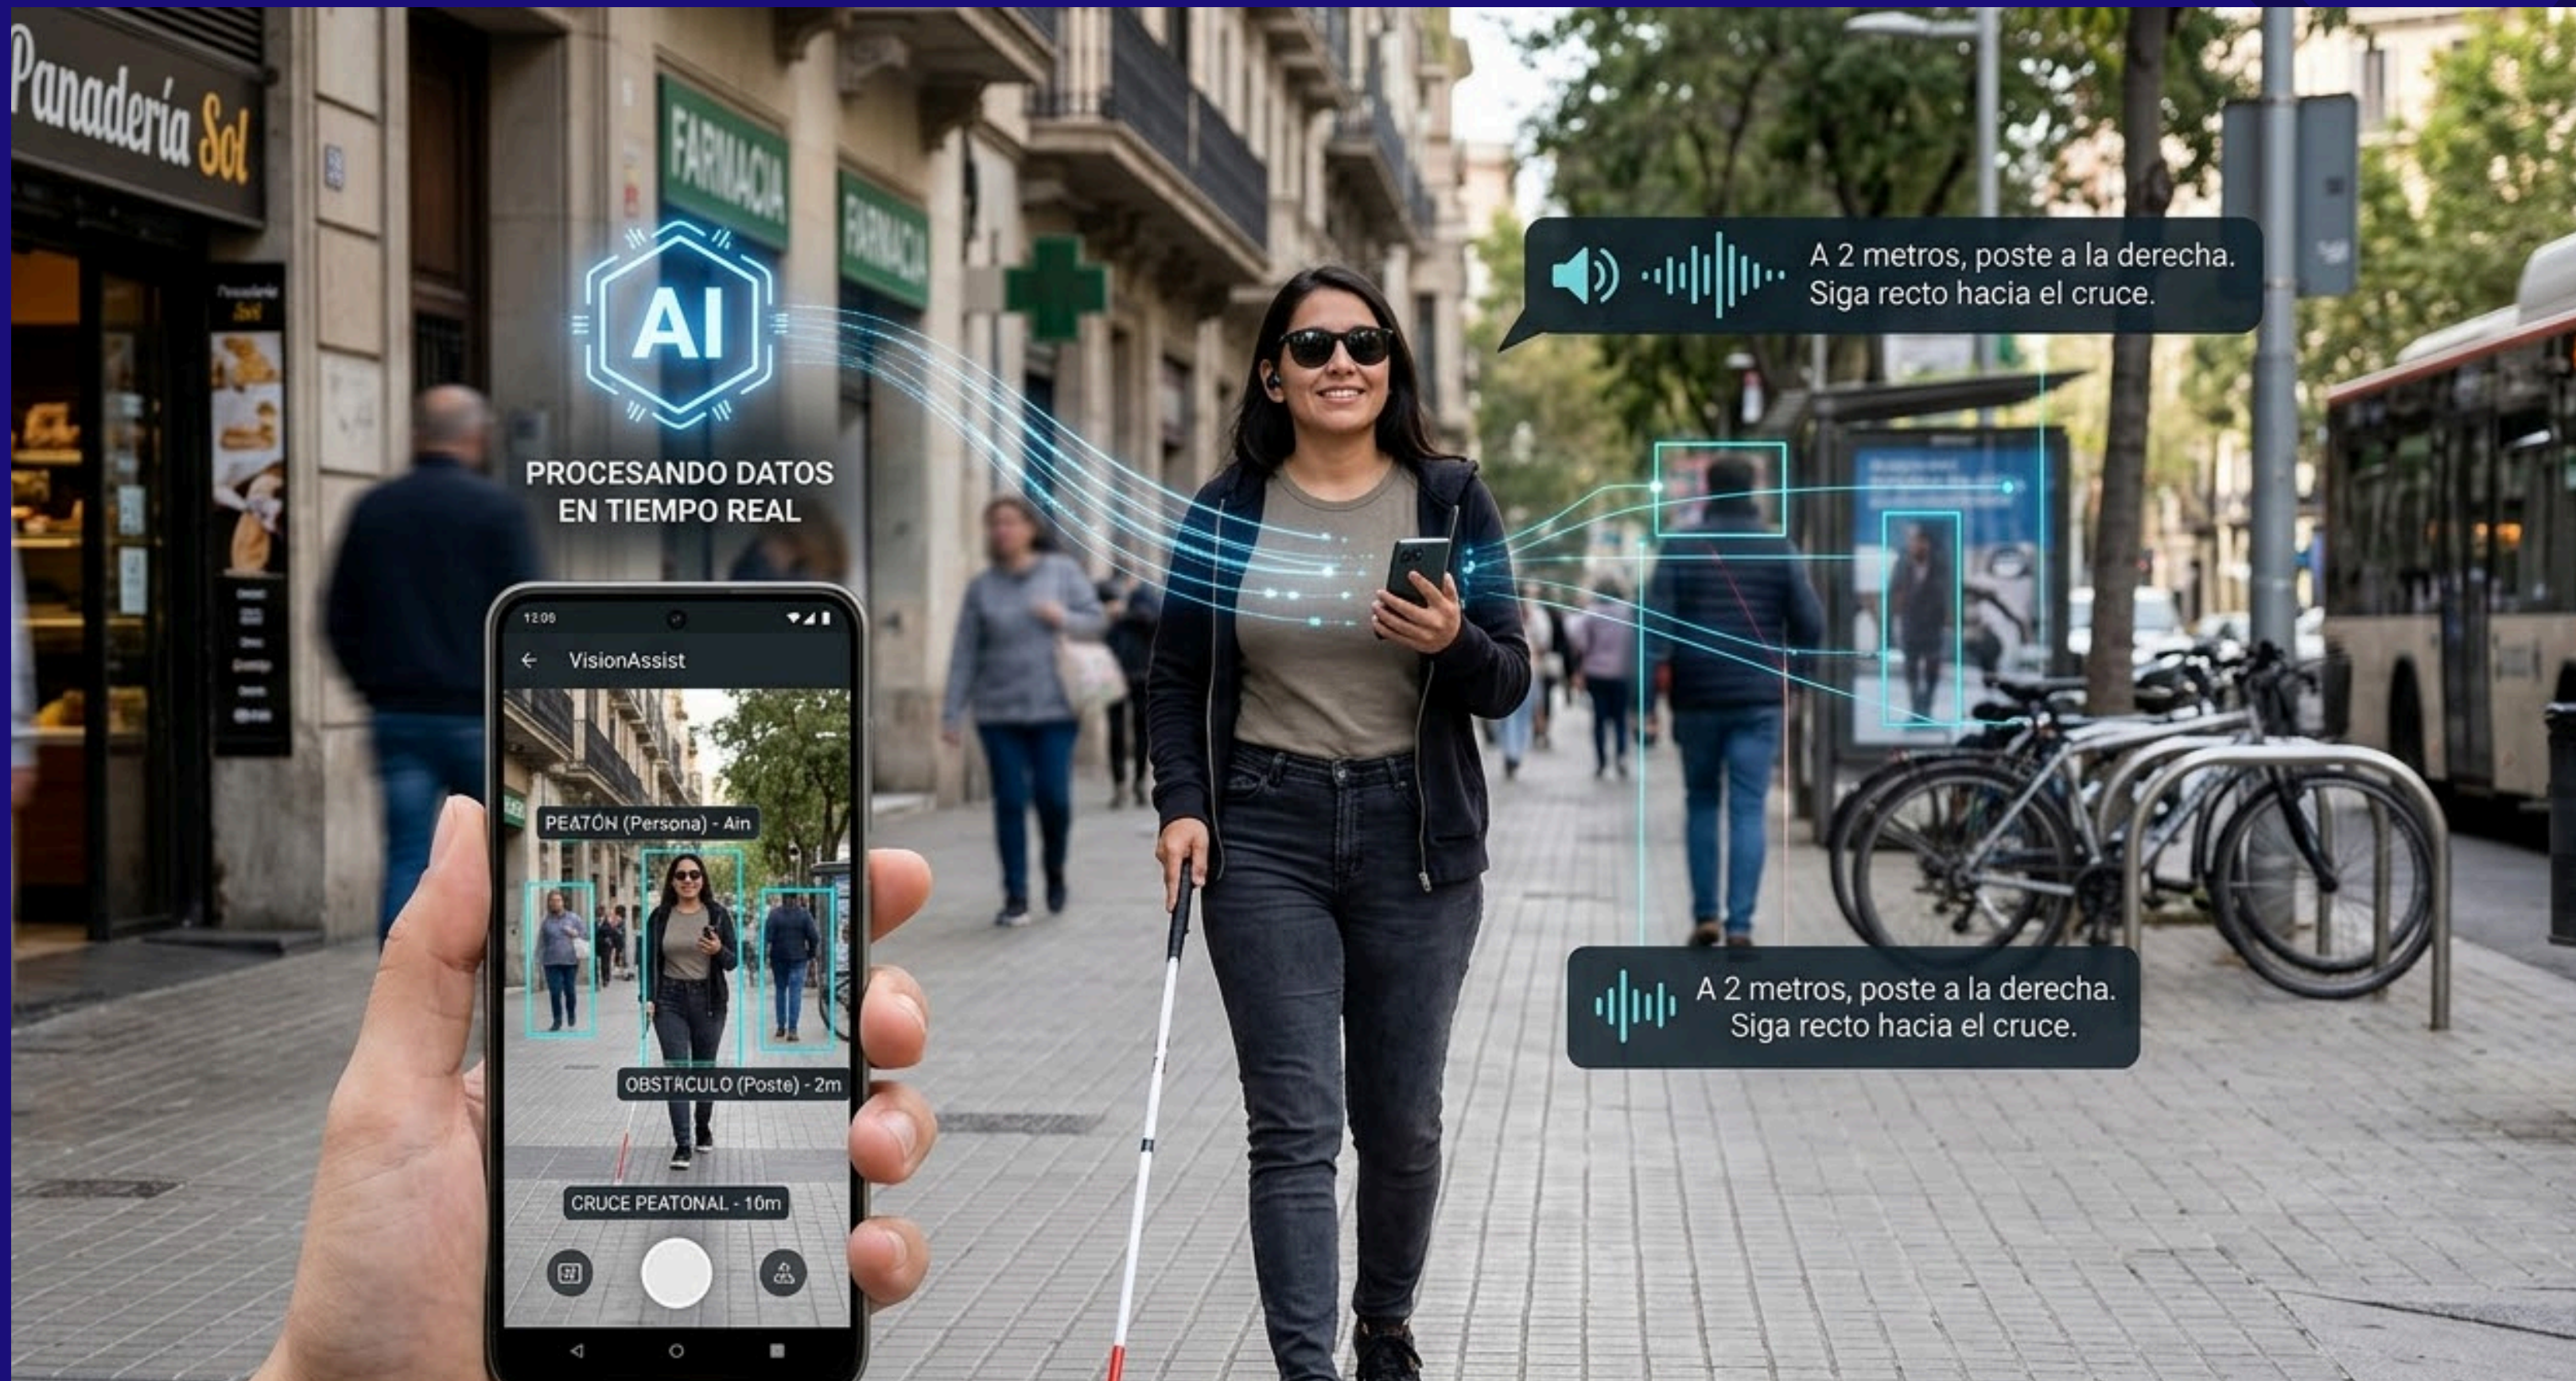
Panadería Sol

FARMACIA

FARMACIA

AI

PROCESANDO DATOS
EN TIEMPO REAL

A 2 metros, poste a la derecha.
Siga recto hacia el cruce.

12:05

VisionAssist

PEATÓN (Persona) - Ain

OBSTÁCULO (Poste) - 2m

CRUCE PEATONAL - 10m

A 2 metros, poste a la derecha.
Siga recto hacia el cruce.